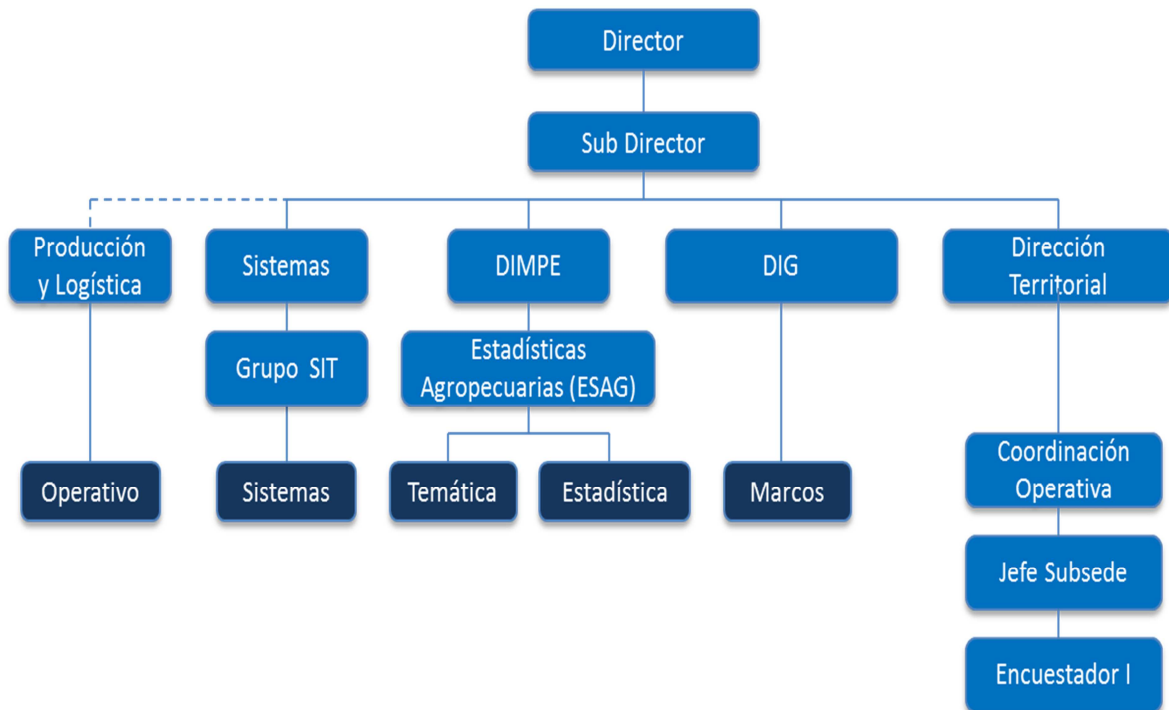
Director

Sub Director

Producción y Logística

Sistemas

DIMPE

DIG

Dirección Territorial

Grupo SIT

Estadísticas Agropecuarias (ESAG)

Operativo

Sistemas

Temática

Estadística

Marcos

Coordinación Operativa

Jefe Subsede

Encuestador I